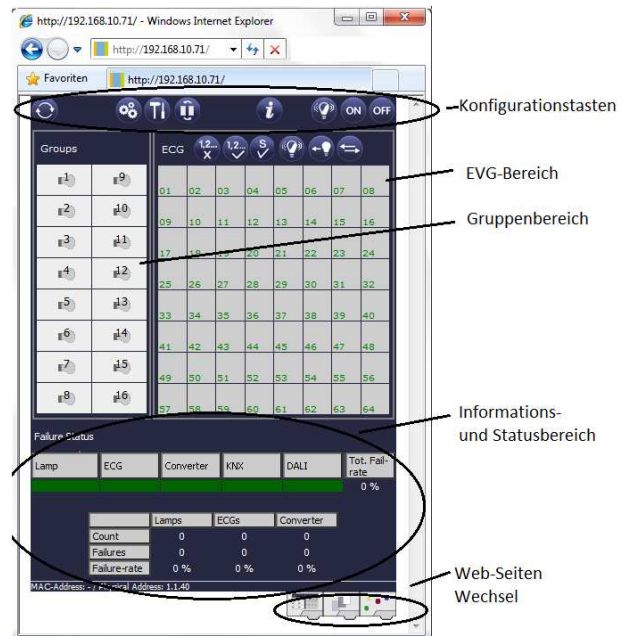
http://192.168.10.71/ - Windows Internet Explorer

http://192.168.10.71/

Favoriten http://192.168.10.71/

ON OFF

Konfigurationstasten

Groups

ECG 1,2... X 1,2... S

EVG-Bereich

Gruppenbereich

| 1 | 9 |
|---|---|
| 2 | 10 |
| 3 | 11 |
| 4 | 12 |
| 5 | 13 |
| 6 | 14 |
| 7 | 15 |
| 8 | 16 |

| 01 | 02 | 03 | 04 | 05 | 06 | 07 | 08 |
|---|---|---|---|---|---|---|---|
| 09 | 10 | 11 | 12 | 13 | 14 | 15 | 16 |
| 17 | 18 | 19 | 20 | 21 | 22 | 23 | 24 |
| 25 | 26 | 27 | 28 | 29 | 30 | 31 | 32 |
| 33 | 34 | 35 | 36 | 37 | 38 | 39 | 40 |
| 41 | 42 | 43 | 44 | 45 | 46 | 47 | 48 |
| 49 | 50 | 51 | 52 | 53 | 54 | 55 | 56 |
| 57 | 58 | 59 | 60 | 61 | 62 | 63 | 64 |

Informations- und Statusbereich

Failure Status

| Lamp | ECG | Converter | KNX | DALI | Tot. Failrate |
|---|---|---|---|---|---|
| | | | | | 0 % |

| | Lamps | ECGs | Converter |
|---|---|---|---|
| Count | 0 | 0 | 0 |
| Failures | 0 | 0 | 0 |
| Failure-rate | 0 % | 0 % | 0 % |

MAC-Address: - / Physical Address: 1.1.40

Web-Seiten Wechsel